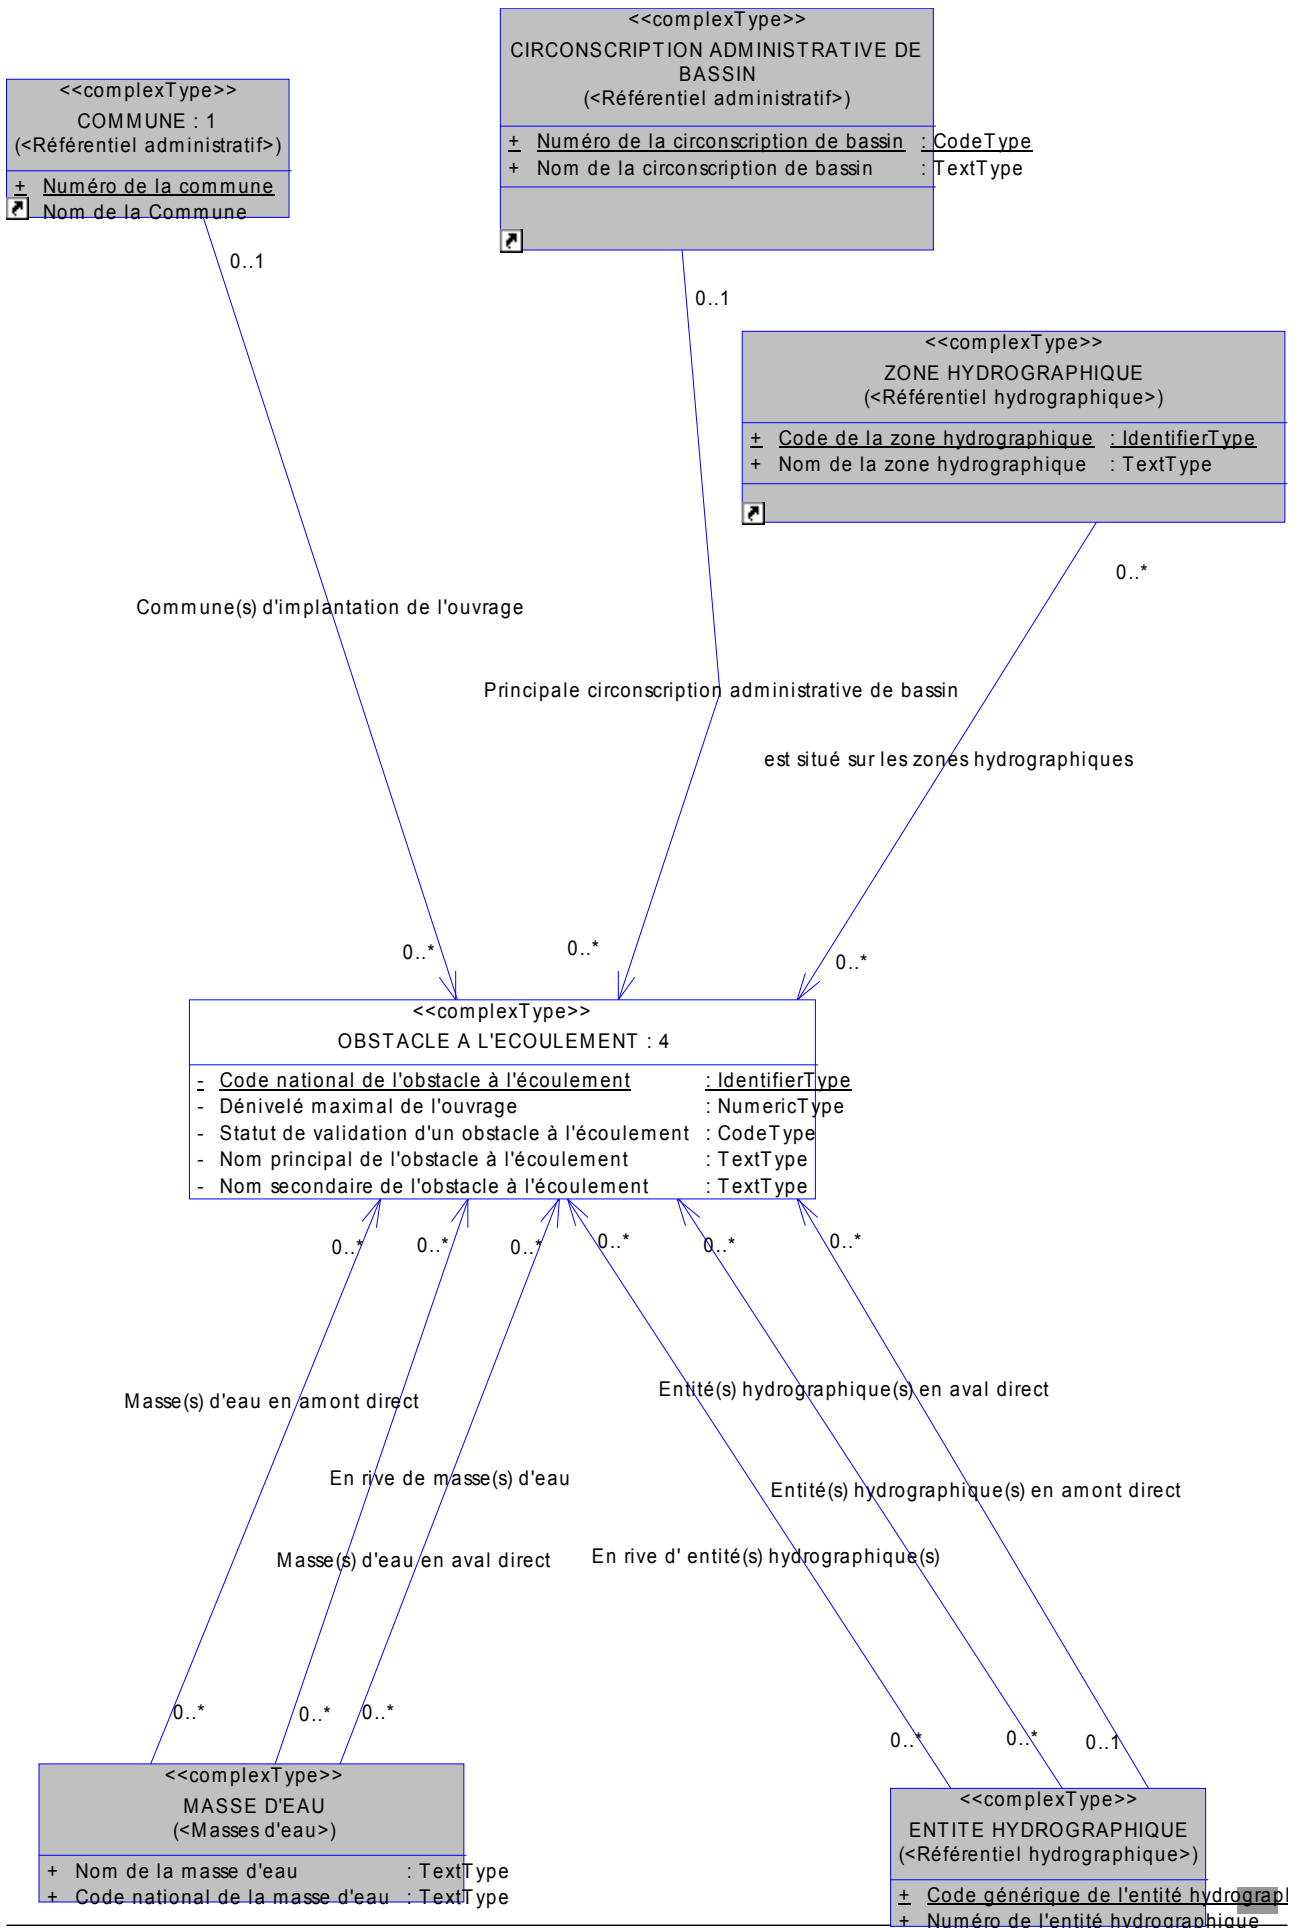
<<complexType>>
CIRCONSCRIPTION ADMINISTRATIVE DE BASSIN
(<Référentiel administratif>)

+ Numéro de la circonscription de bassin : CodeType
+ Nom de la circonscription de bassin : TextType

<<complexType>>
COMMUNE : 1
(<Référentiel administratif>)

+ Numéro de la commune
Nom de la Commune

0..1

0..1

<<complexType>>
ZONE HYDROGRAPHIQUE
(<Référentiel hydrographique>)

+ Code de la zone hydrographique : IdentifierType
+ Nom de la zone hydrographique : TextType

0..*

Commune(s) d'implantation de l'ouvrage

Principale circonscription administrative de bassin

est situé sur les zones hydrographiques

0..*

0..*

0..*

<<complexType>>
OBSTACLE A L'ECOULEMENT : 4

- Code national de l'obstacle à l'écoulement : IdentifierType
- Dénivelé maximal de l'ouvrage : NumericType
- Statut de validation d'un obstacle à l'écoulement : CodeType
- Nom principal de l'obstacle à l'écoulement : TextType
- Nom secondaire de l'obstacle à l'écoulement : TextType

0..* 0..* 0..* 0..* 0..* 0..*

Masse(s) d'eau en amont direct

Entité(s) hydrographique(s) en aval direct

En rive de masse(s) d'eau

Entité(s) hydrographique(s) en amont direct

Masse(s) d'eau en aval direct

En rive d' entité(s) hydrographique(s)

0..* 0..* 0..*

0..* 0..* 0..1

<<complexType>>
MASSE D'EAU
(<Masses d'eau>)

+ Nom de la masse d'eau : TextType
+ Code national de la masse d'eau : TextType

<<complexType>>
ENTITE HYDROGRAPHIQUE
(<Référentiel hydrographique>)

+ Code générique de l'entité hydrograp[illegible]
+ Numéro de l'entité hydrographique